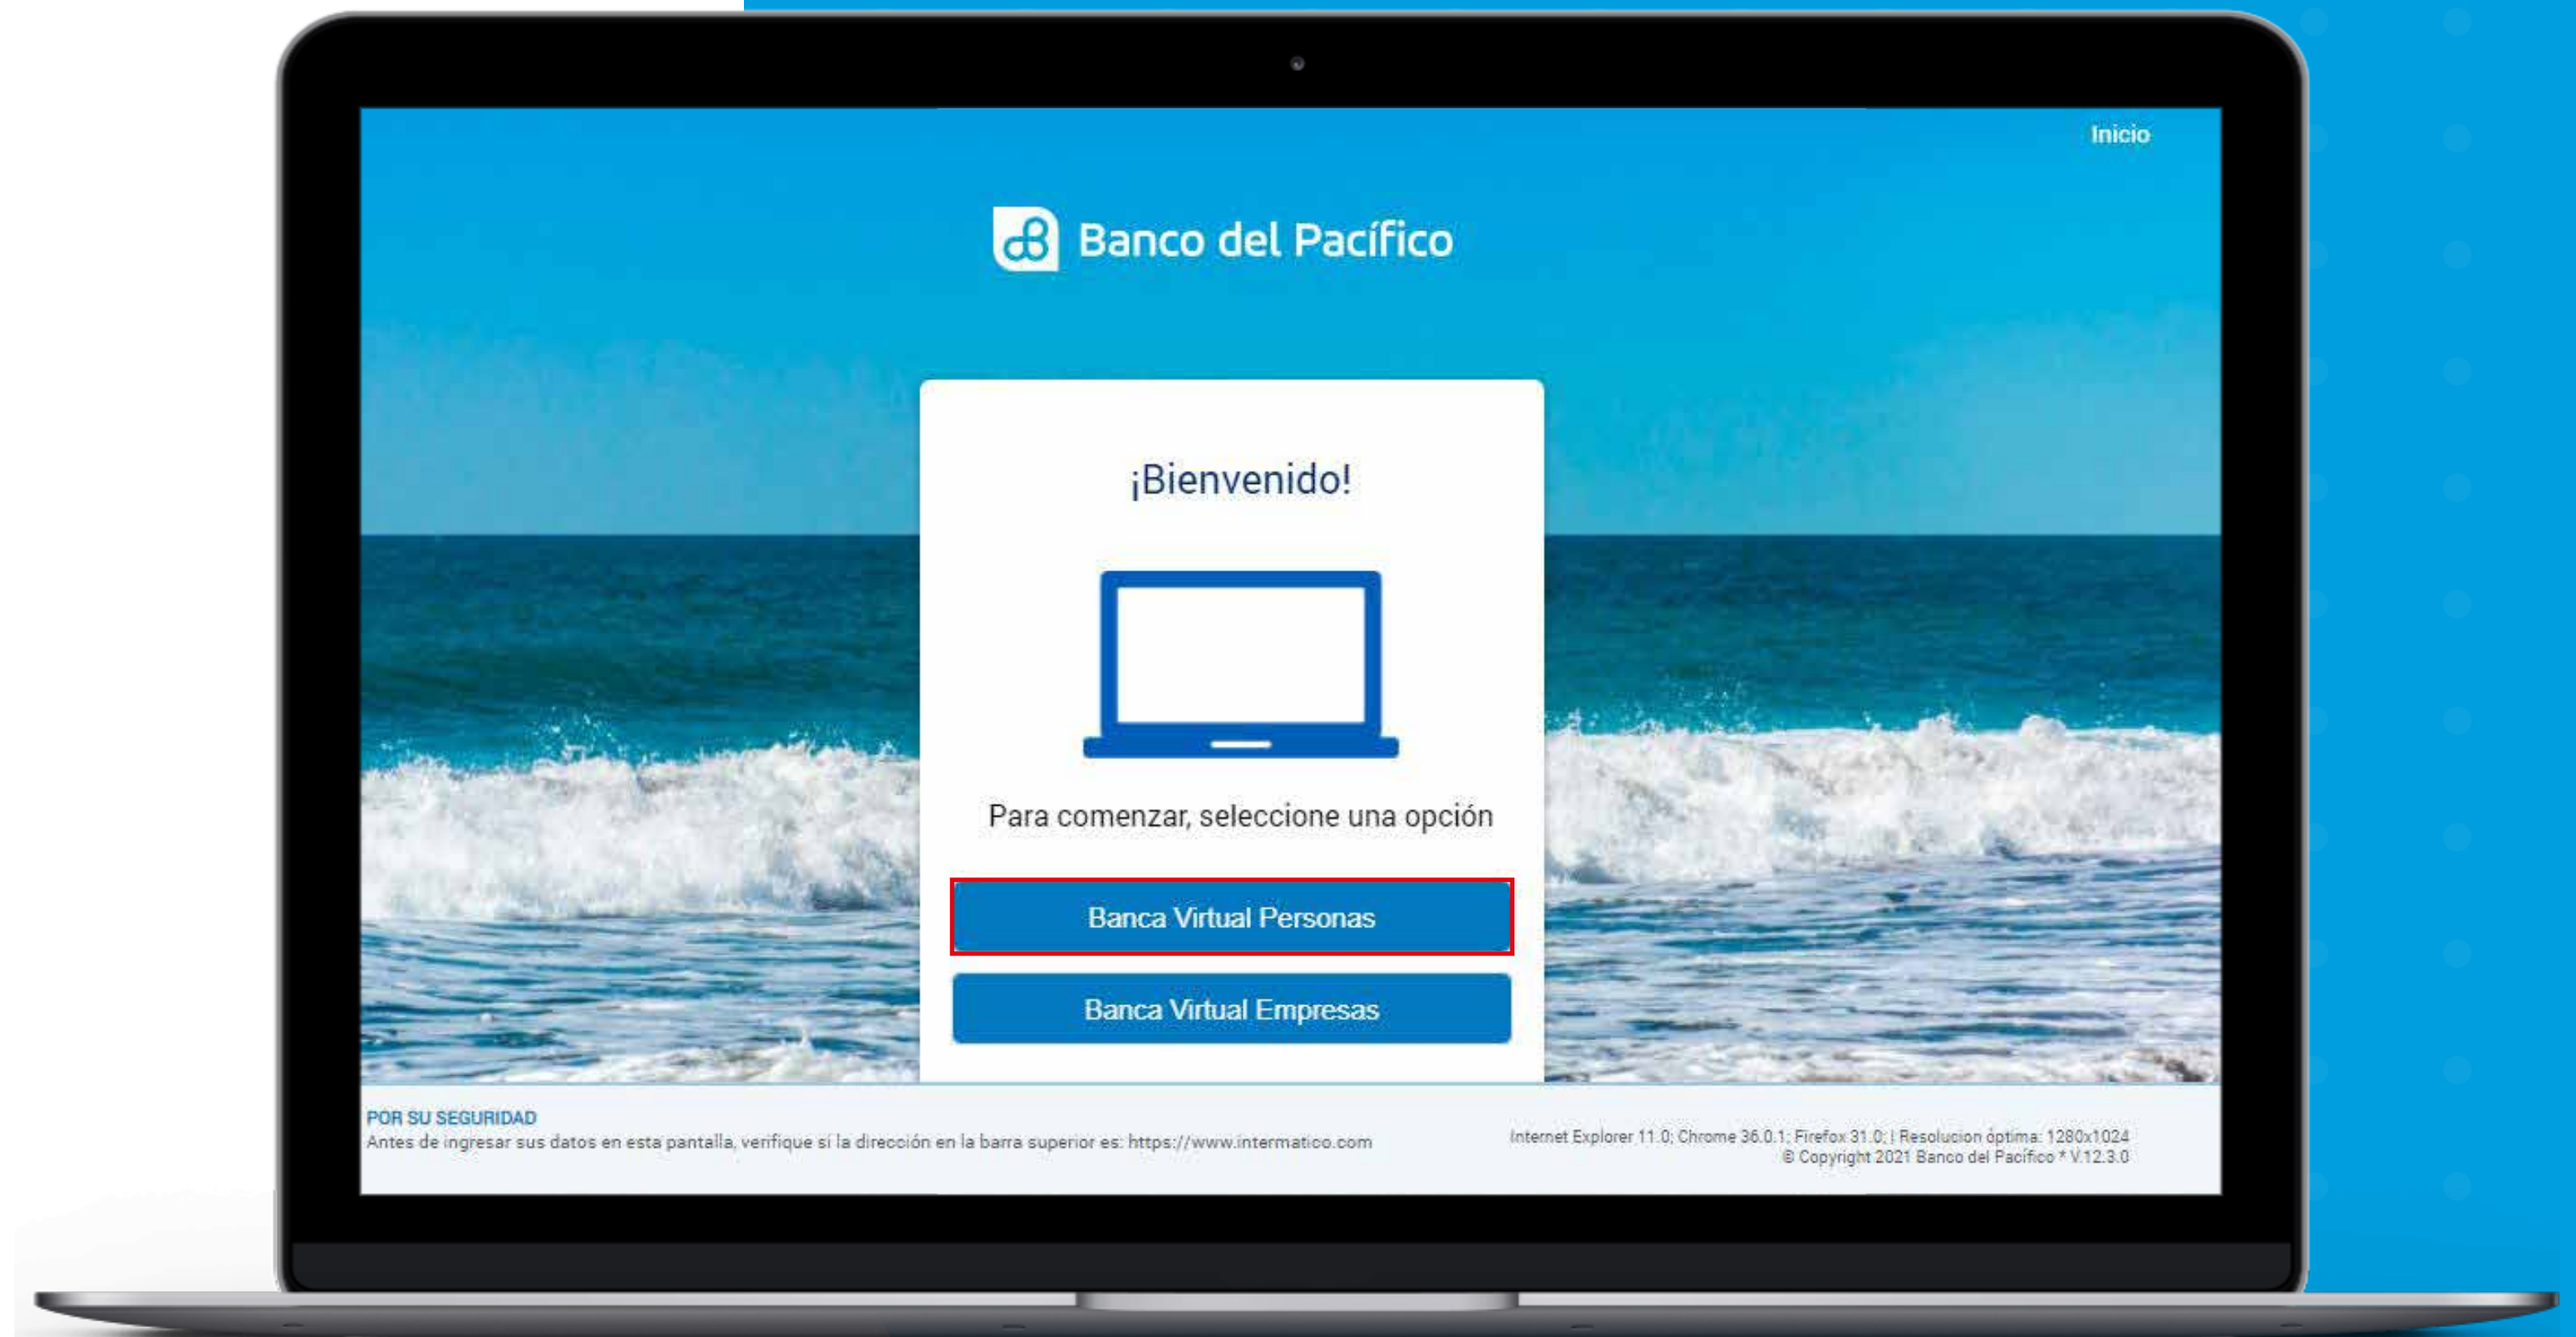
Inicio

Banco del Pacífico

¡Bienvenido!

Para comenzar, seleccione una opción

Banca Virtual Personas

Banca Virtual Empresas

POR SU SEGURIDAD
Antes de ingresar sus datos en esta pantalla, verifique si la dirección en la barra superior es: https://www.intermatico.com

Internet Explorer 11.0; Chrome 36.0.1; Firefox 31.0; | Resolucion óptima: 1280x1024
© Copyright 2021 Banco del Pacífico * V.12.3.0